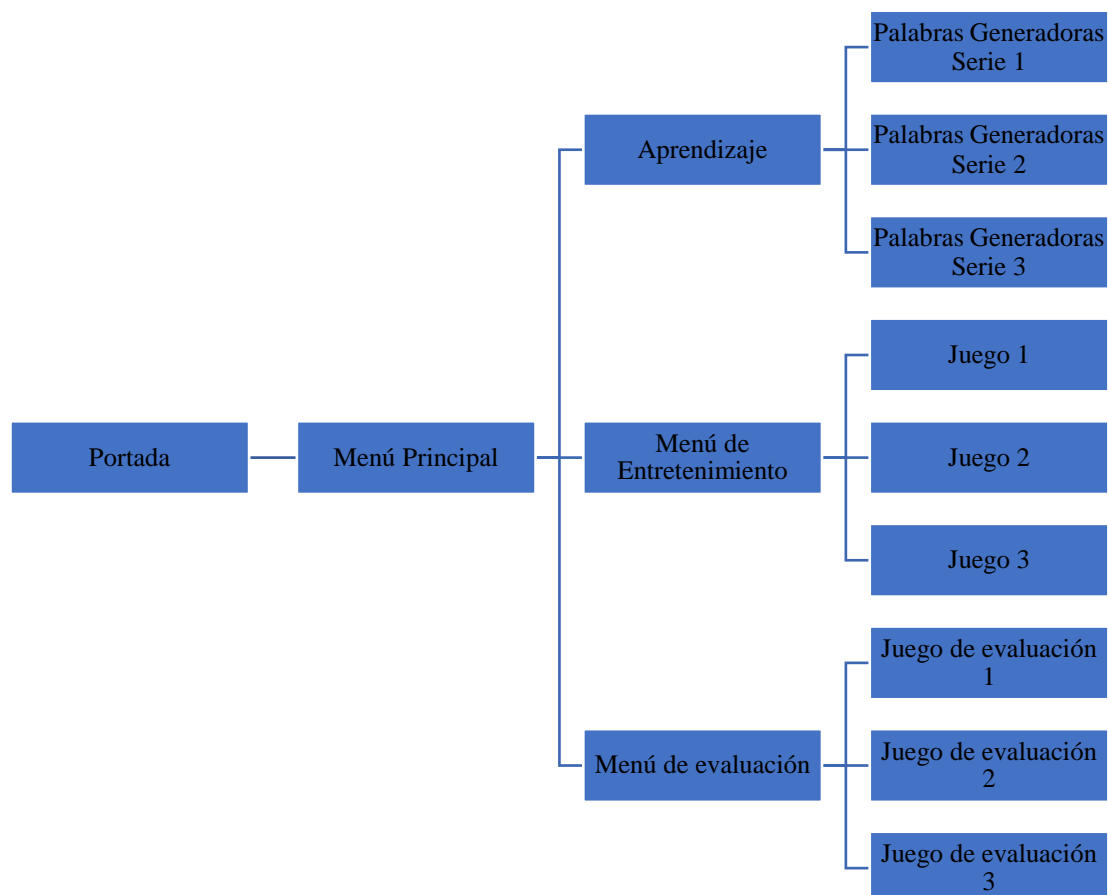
Portada

Menú Principal

Aprendizaje

Palabras Generadoras Serie 1

Palabras Generadoras Serie 2

Palabras Generadoras Serie 3

Menú de Entretenimiento

Juego 1

Juego 2

Juego 3

Menú de evaluación

Juego de evaluación 1

Juego de evaluación 2

Juego de evaluación 3